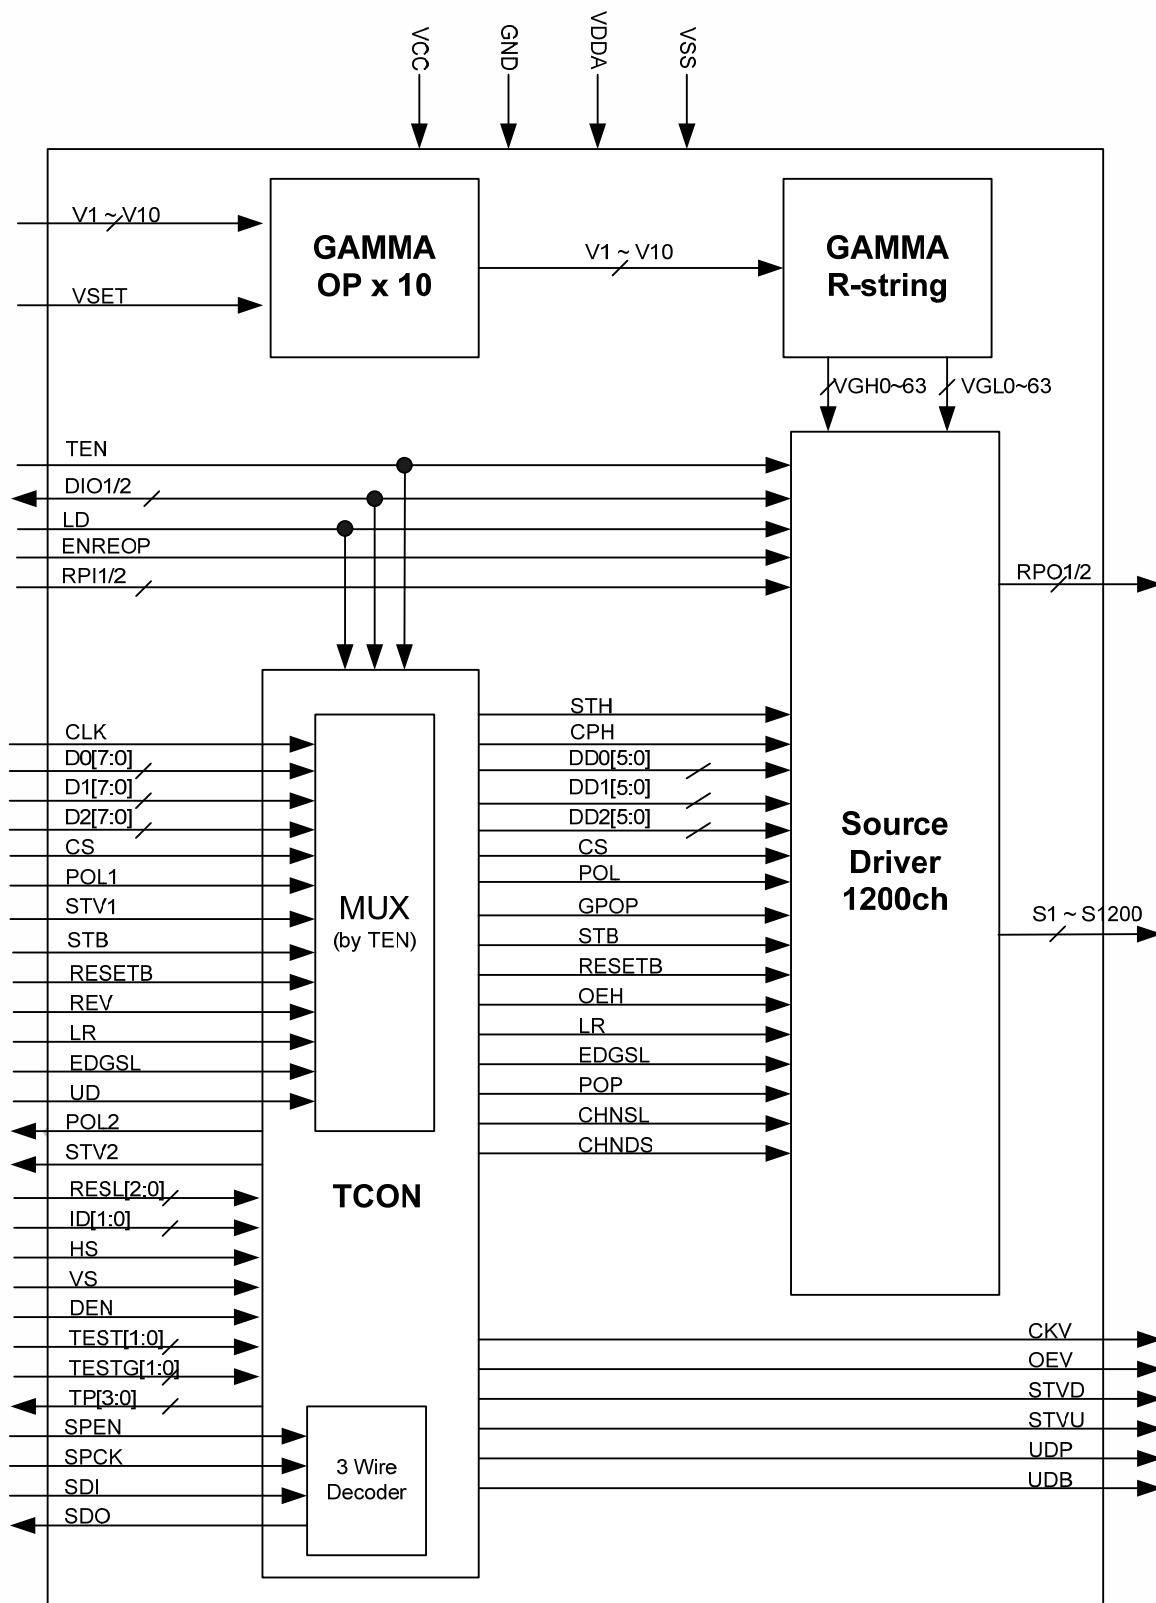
VCC
GND
VDDA
VSS

V1 ~ V10
VSET

GAMMA
OP x 10

V1 ~ V10

GAMMA
R-string

VGH0~63
VGL0~63

TEN
DIO1/2
LD
ENREOP
RPI1/2

RPO1/2

CLK
D0[7:0]
D1[7:0]
D2[7:0]
CS
POL1
STV1
STB
RESETB
REV
LR
EDGSL
UD
POL2
STV2

MUX
(by TEN)

STH
CPH
DD0[5:0]
DD1[5:0]
DD2[5:0]
CS
POL
GPOP
STB
RESETB
OEH
LR
EDGSL
POP
CHNSL
CHNDS

Source
Driver
1200ch

S1 ~ S1200

TCON

RESL[2:0]
ID[1:0]
HS
VS
DEN
TEST[1:0]
TESTG[1:0]
TP[3:0]
SPEN
SPCK
SDI
SDO

3 Wire
Decoder

CKV
OEV
STVD
STVU
UDP
UDB